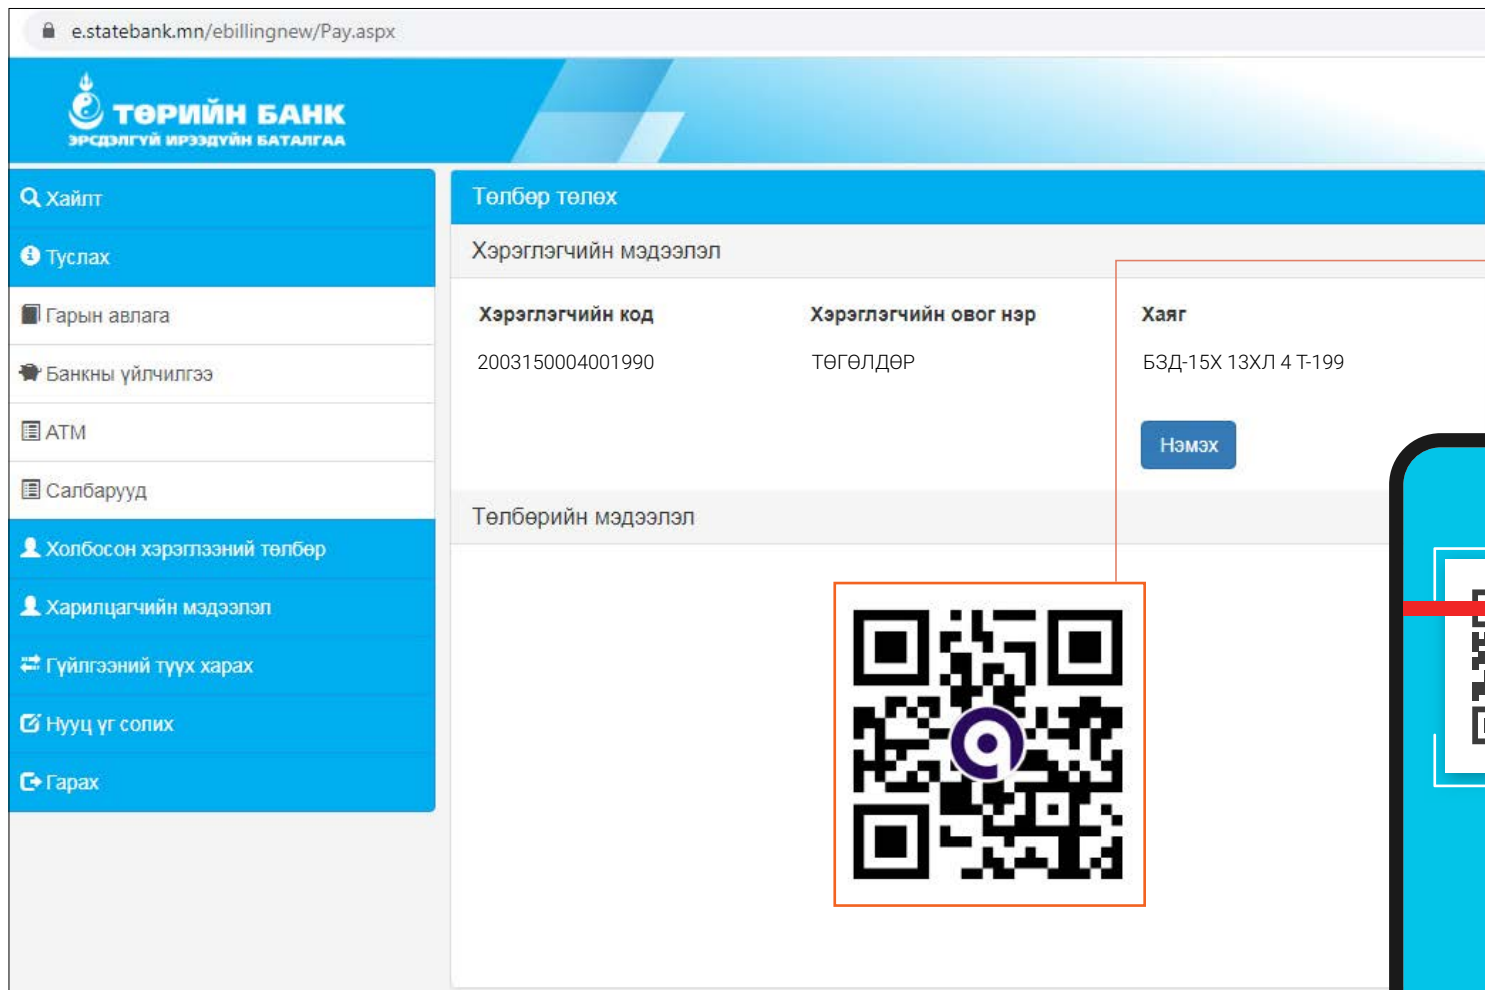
e.statebank.mn/ebillingnew/Pay.aspx

ТӨРИЙН БАНК
ЭРСДЭЛГҮЙ ИРЭЭДҮЙН БАТАЛГАА

Хайлт
Туслах
Гарын авлага
Банкны үйлчилгээ
ATM
Салбарууд
Холбосон хэрэглээний төлбөр
Харилцагчийн мэдээлэл
Гүйлгээний түүх харах
Нууц үг солих
Гарах

Төлбөр төлөх

Хэрэглэгчийн мэдээлэл

| Хэрэглэгчийн код | Хэрэглэгчийн овог нэр | Хаяг |
|---|---|---|
| 2003150004001990 | ТӨГӨЛДӨР | БЗД-15Х 13ХЛ 4 Т-199 |

Нэмэх

Төлбөрийн мэдээлэл